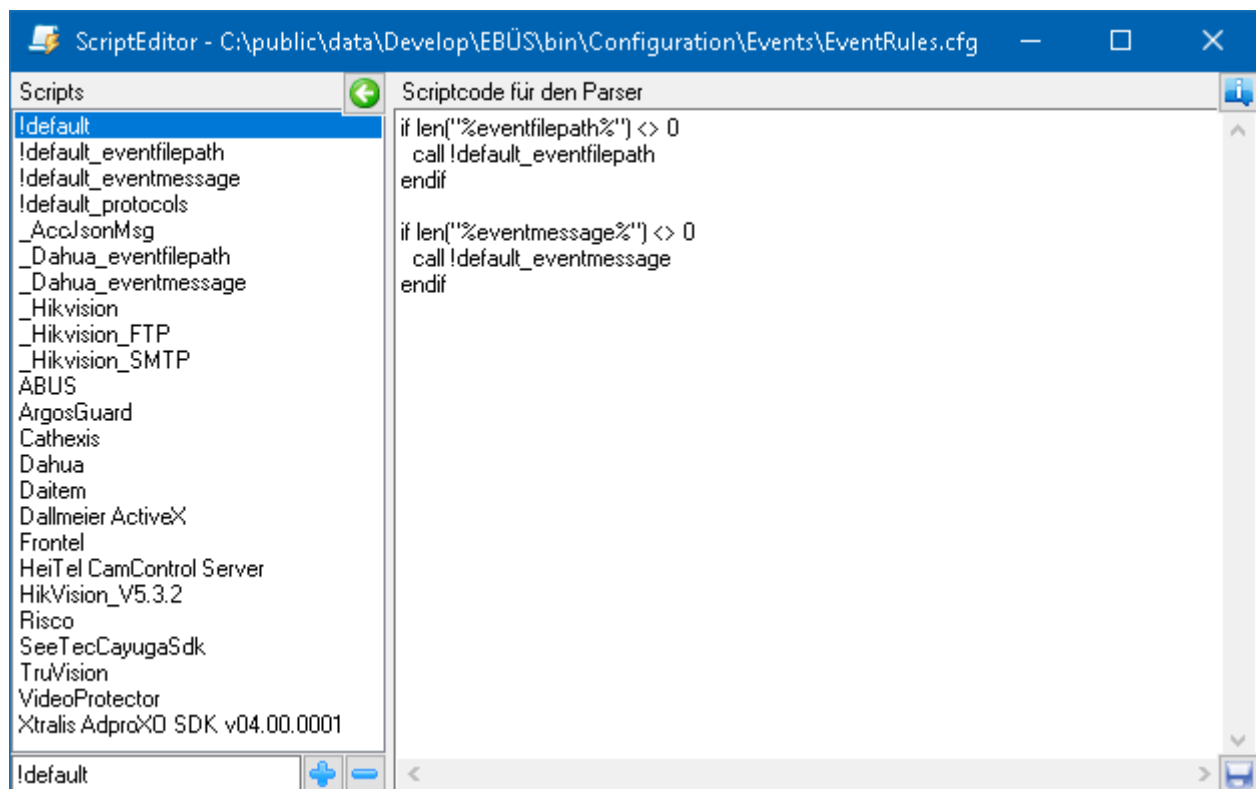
ScriptEditor - C:\public\data\Develop\EBÜS\bin\Configuration\Events\EventRules.cfg

Scripts

!default
!default_eventfilepath
!default_eventmessage
!default_protocols
_AccJsonMsg
_Dahua_eventfilepath
_Dahua_eventmessage
_Hikvision
_Hikvision_FTP
_Hikvision_SMTP
ABUS
ArgosGuard
Cathexis
Dahua
Daitem
Dallmeier ActiveX
Frontel
HeiTel CamControl Server
HikVision_V5.3.2
Risco
SeeTecCayugaSdk
TruVision
VideoProtector
Xtralis AdproXO SDK v04.00.0001

!default

Scriptcode für den Parser

if len("%eventfilepath%") <> 0
  call !default_eventfilepath
endif

if len("%eventmessage%") <> 0
  call !default_eventmessage
endif